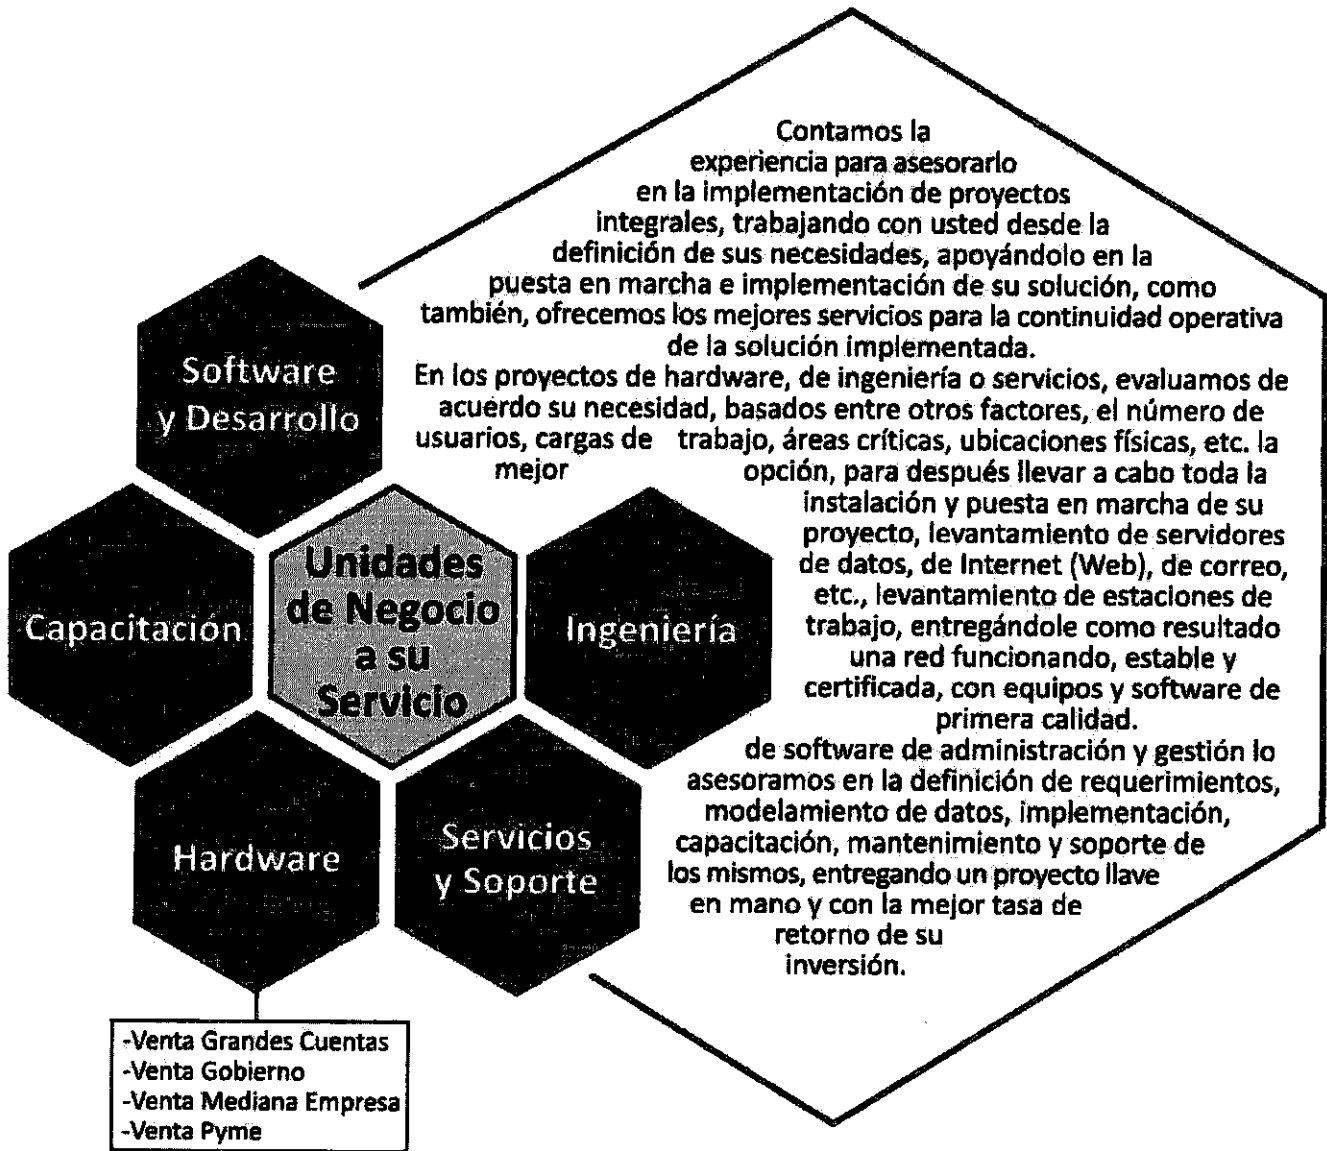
Software y Desarrollo

Capacitación

Unidades de Negocio a su Servicio

Ingeniería

Hardware

Servicios y Soporte

-Venta Grandes Cuentas
-Venta Gobierno
-Venta Mediana Empresa
-Venta Pyme

Contamos la experiencia para asesorarlo en la implementación de proyectos integrales, trabajando con usted desde la definición de sus necesidades, apoyándolo en la puesta en marcha e implementación de su solución, como también, ofrecemos los mejores servicios para la continuidad operativa de la solución implementada.
En los proyectos de hardware, de ingeniería o servicios, evaluamos de acuerdo su necesidad, basados entre otros factores, el número de usuarios, cargas de trabajo, áreas críticas, ubicaciones físicas, etc. la mejor opción, para después llevar a cabo toda la instalación y puesta en marcha de su proyecto, levantamiento de servidores de datos, de Internet (Web), de correo, etc., levantamiento de estaciones de trabajo, entregándole como resultado una red funcionando, estable y certificada, con equipos y software de primera calidad.
de software de administración y gestión lo asesoramos en la definición de requerimientos, modelamiento de datos, implementación, capacitación, mantenimiento y soporte de los mismos, entregando un proyecto llave en mano y con la mejor tasa de retorno de su inversión.